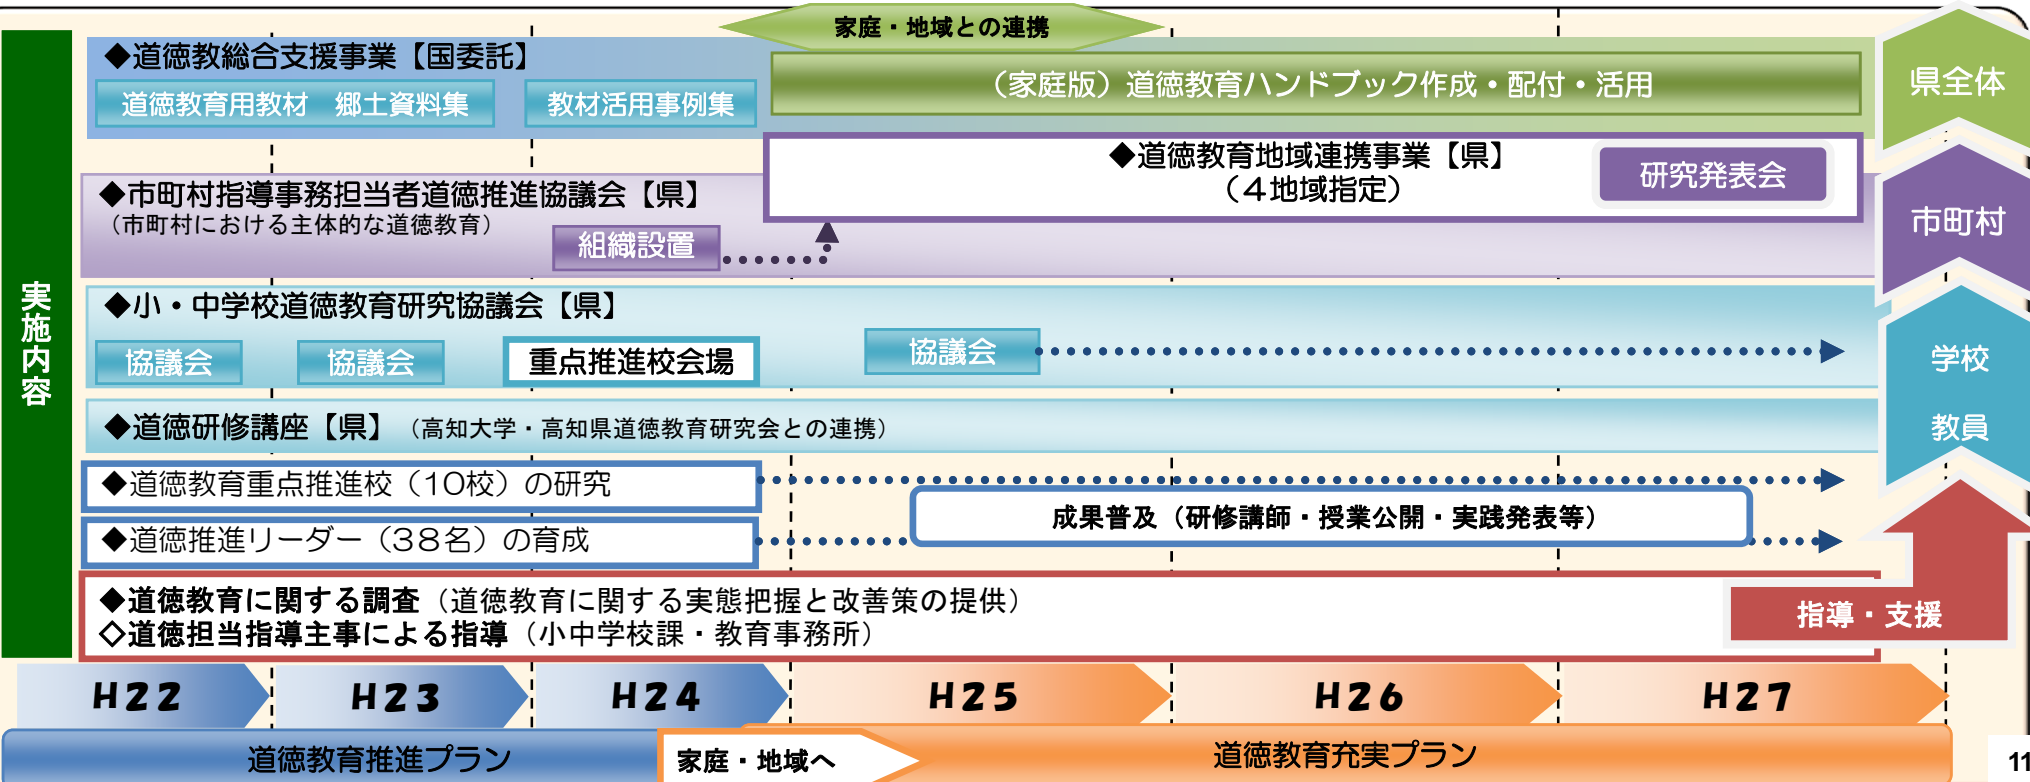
実施内容

家庭・地域との連携

◆道徳教総合支援事業【国委託】
道徳教育用教材　郷土資料集
教材活用事例集
（家庭版）道徳教育ハンドブック作成・配付・活用

県全体

◆市町村指導事務担当者道徳推進協議会【県】
（市町村における主体的な道徳教育）
組織設置
◆道徳教育地域連携事業【県】
（４地域指定）
研究発表会

市町村

◆小・中学校道徳教育研究協議会【県】
協議会
協議会
重点推進校会場
協議会

◆道徳研修講座【県】（高知大学・高知県道徳教育研究会との連携）

学校
教員

◆道徳教育重点推進校（10校）の研究
◆道徳推進リーダー（38名）の育成
成果普及（研修講師・授業公開・実践発表等）

◆道徳教育に関する調査（道徳教育に関する実態把握と改善策の提供）
◇道徳担当指導主事による指導（小中学校課・教育事務所）
指導・支援

H22
H23
H24
H25
H26
H27

道徳教育推進プラン
家庭・地域へ
道徳教育充実プラン

11